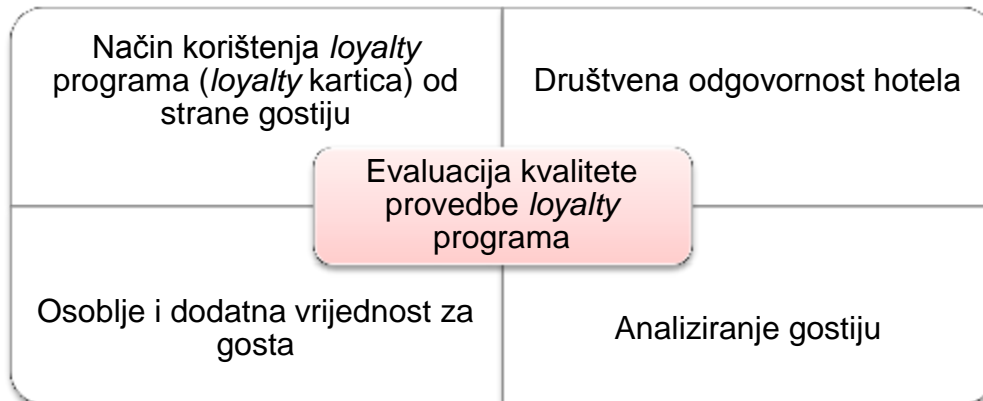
Način korištenja *loyalty* programa (*loyalty* kartica) od strane gostiju

Društvena odgovornost hotela

Evaluacija kvalitete provedbe *loyalty* programa

Osoblje i dodatna vrijednost za gosta

Analiziranje gostiju